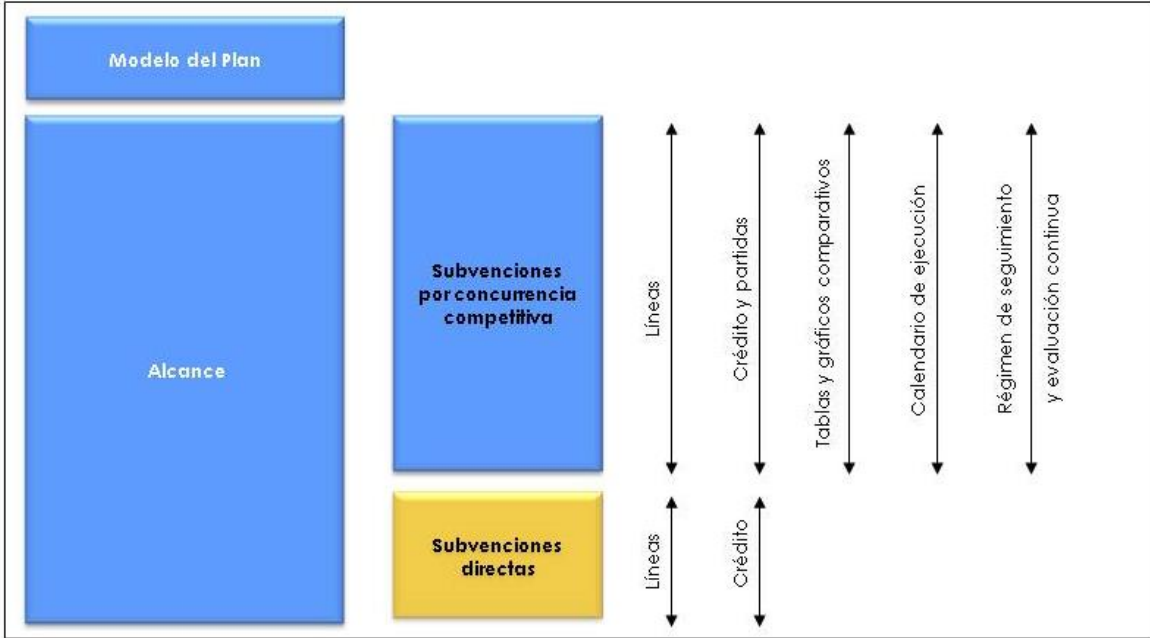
Modelo del Plan

Alcance

Subvenciones por concurrencia competitiva

Líneas

Crédito y partidas

Tablas y gráficos comparativos

Calendario de ejecución

Régimen de seguimiento y evaluación continua

Subvenciones directas

Líneas

Crédito